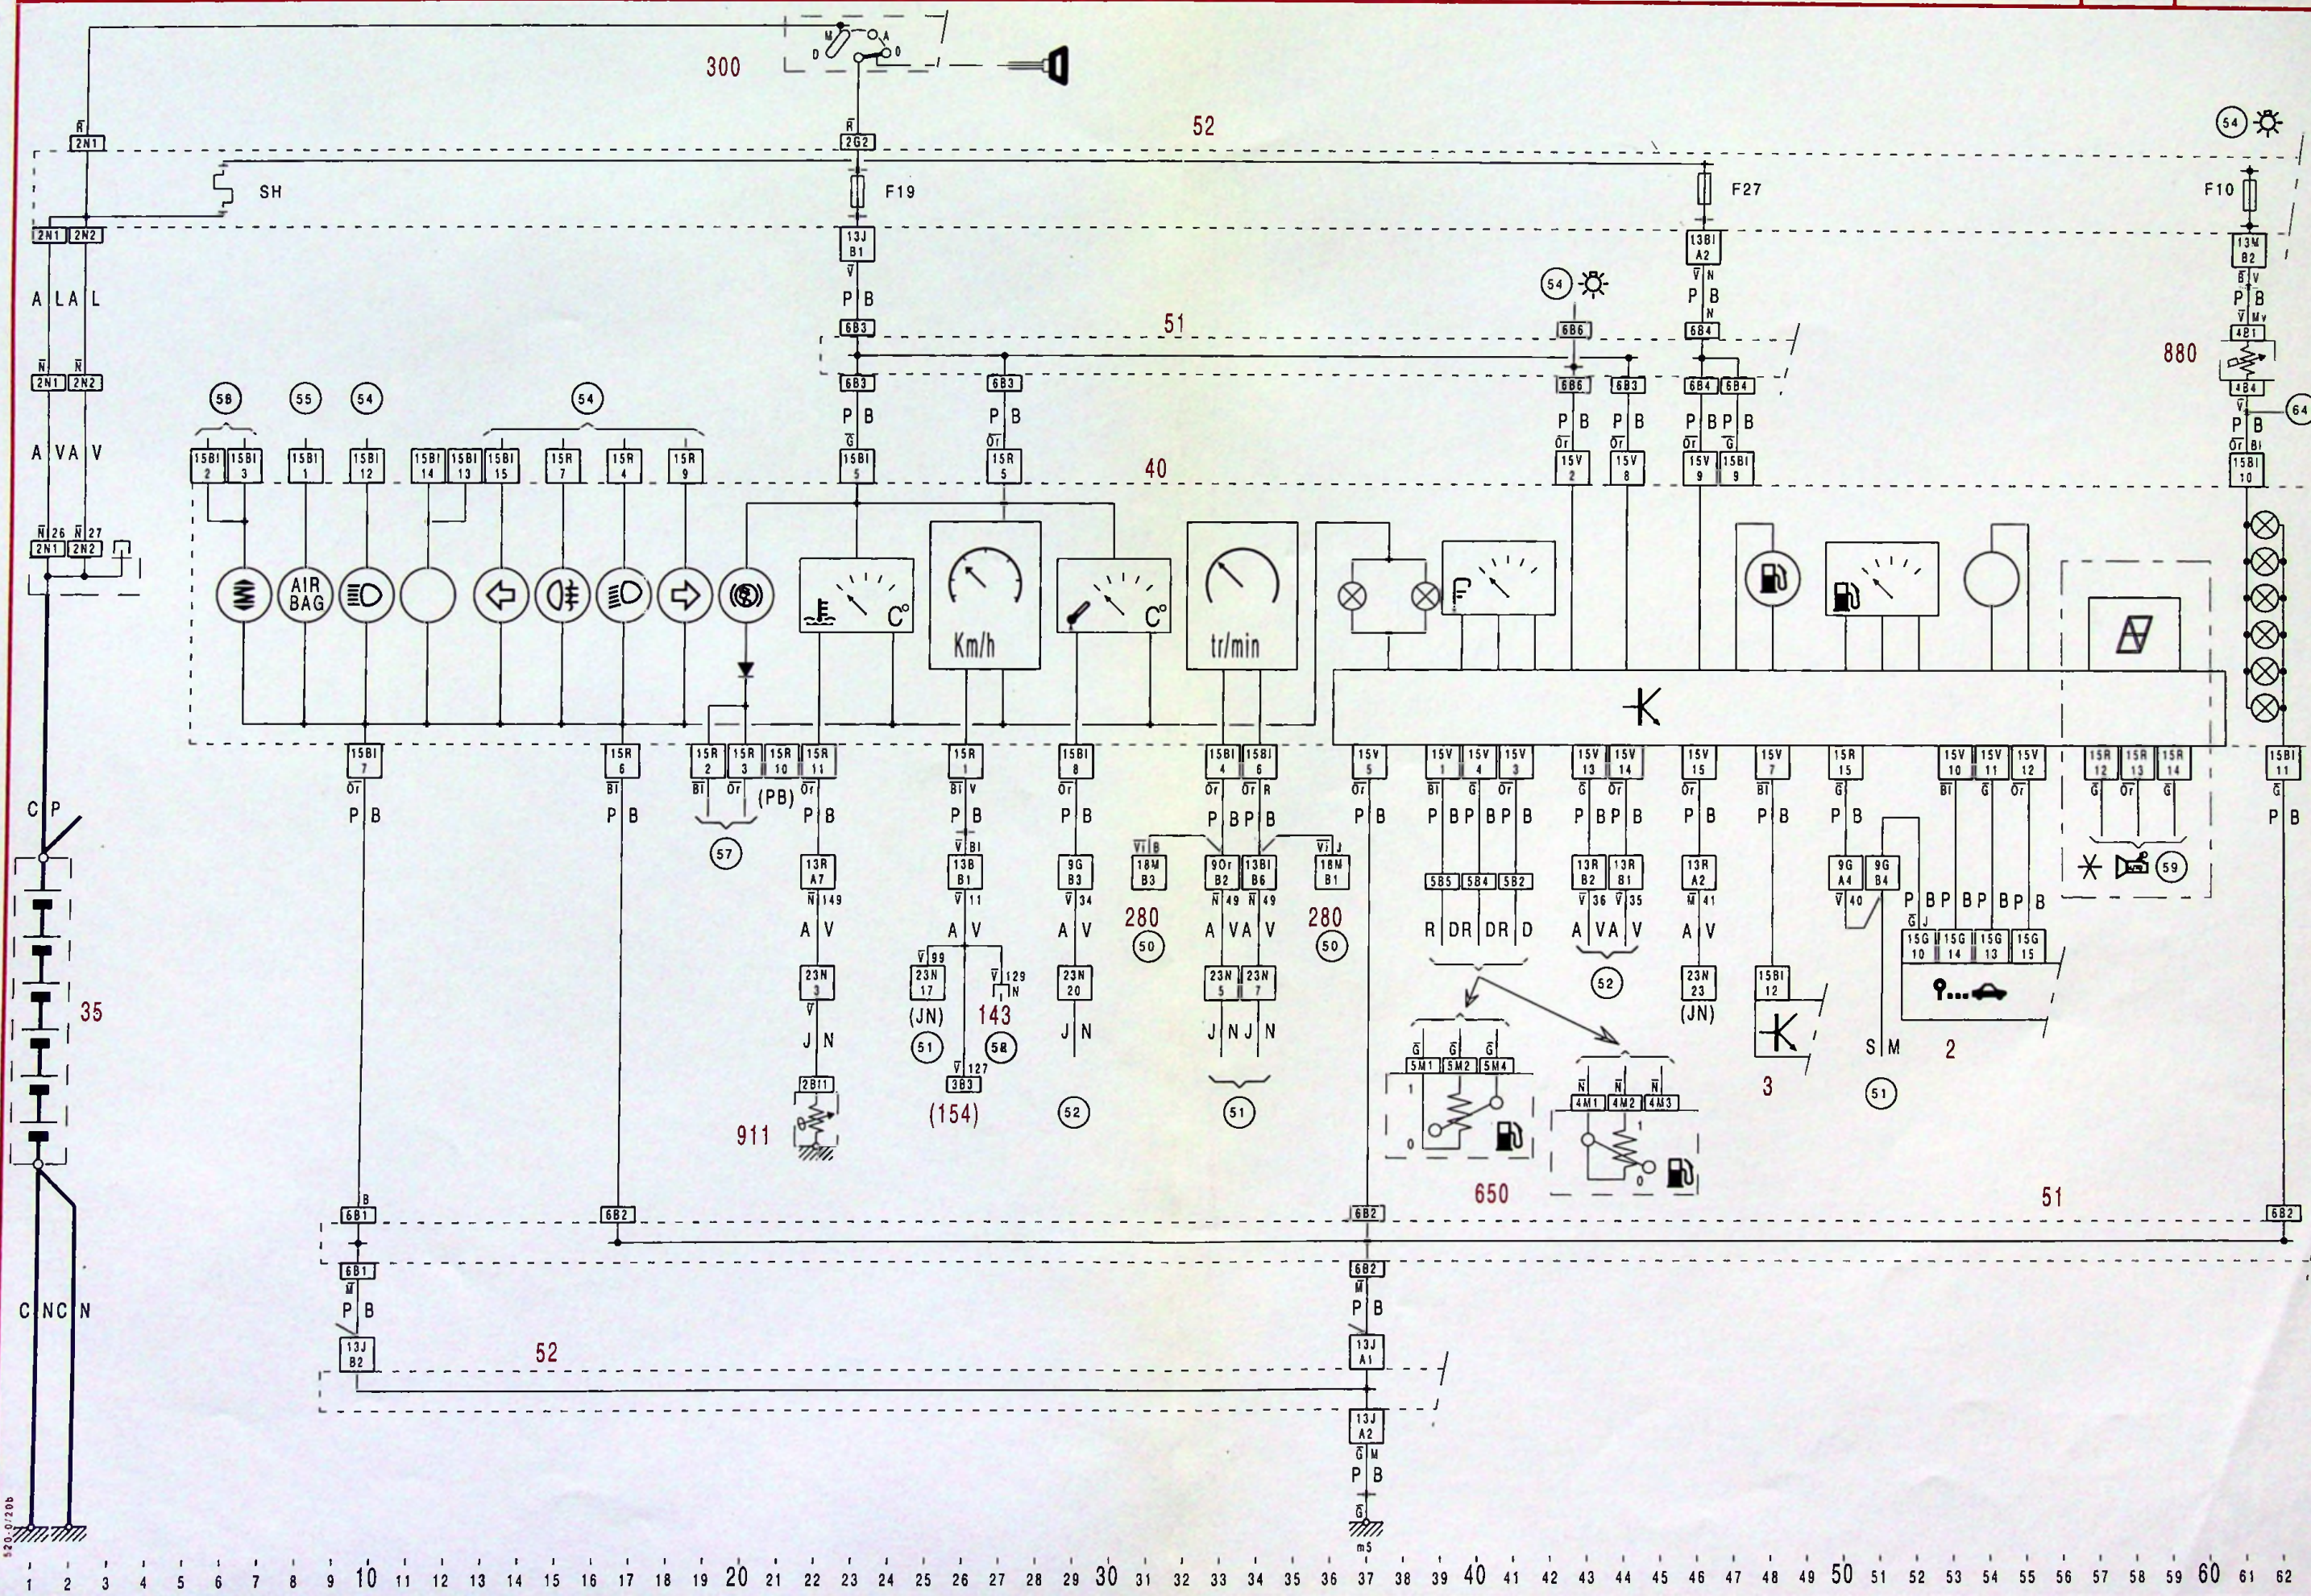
300
M A
D 0
52
2N1
2G2
54
SH
F19
F27
F10
2N1 2N2
13J B1
13BI A2
13M B2
54
A L A L
P B
P B
P B
6B3
51
6B6
6B4
4B1
880
2N1 2N2
6B3
6B3
6B6 6B3
6B4 6B4
4B4
58 55 54 54
P B
P B
P B P B
P B P B
64
A VA V
Or
Or Bl
15BI 2 15BI 3 15BI 1 15BI 12 15BI 14 15BI 13 15BI 15 15R 7 15R 4 15R 9
15R 5
15R 5
15V 2 15V 8
15V 9 15BI 9
15BI 10
40
2N1 2N2
AIR BAG
Km/h
C°
C°
tr/min
15BI 7 15R 6 15R 2 15R 3 15R 10 15R 11 15R 1 15BI 8 15BI 4 15BI 6 15V 5 15V 1 15V 4 15V 3 15V 13 15V 14 15V 15 15V 7 15R 15 15V 10 15V 11 15V 12 15R 12 15R 13 15R 14 15BI 11
C P
P B
P B
(PB)
P B
P B
P B
P B P B
P B
P BP BP B
P BP B
P B
P B
P B
P BP BP B
P B
57
13R A7
13B B1
9G B3
18M B3
9Gr B2
13BI B6
18M B1
5B5 5B4 5B2
13R B2 13R B1
13R A2
9G A4 9G B4
59
35
A V
A V
A V
280
A VA V
280
R DR DR D
A VA V
A V
15G 10 15G 14 15G 13 15G 15
23N 3
23N 17
23N 20
50
23N 5
23N 7
50
52
23N 23
15BI 12
(JN)
143
(JN)
J N
51
58
J N
J N J N
5M1 5M2 5M4
4M1 4M2 4M3
3
S M
2
2B11
3B3
51
911
(154)
52
51
650
51
6B1
6B2
6B2
51
6B2
C NC N
6B1
6B2
P B
P B
13J B2
52
13J A1
13J A2
P B
m5
1 2 3 4 5 6 7 8 9 10 11 12 13 14 15 16 17 18 19 20 21 22 23 24 25 26 27 28 29 30 31 32 33 34 35 36 37 38 39 40 41 42 43 44 45 46 47 48 49 50 51 52 53 54 55 56 57 58 59 60 61 62